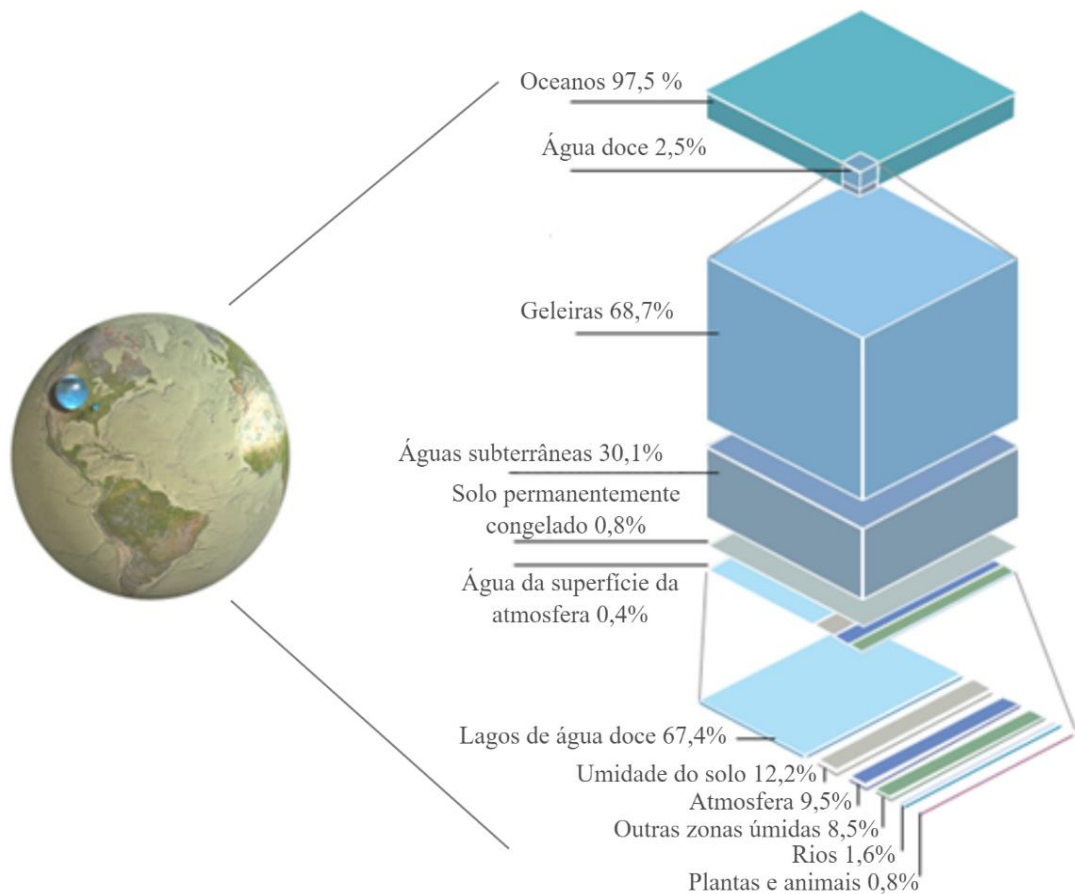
Oceanos 97,5 %

Água doce 2,5%

Geleiras 68,7%

Águas subterrâneas 30,1%

Solo permanentemente congelado 0,8%

Água da superfície da atmosfera 0,4%

Lagos de água doce 67,4%

Umidade do solo 12,2%

Atmosfera 9,5%

Outras zonas úmidas 8,5%

Rios 1,6%

Plantas e animais 0,8%